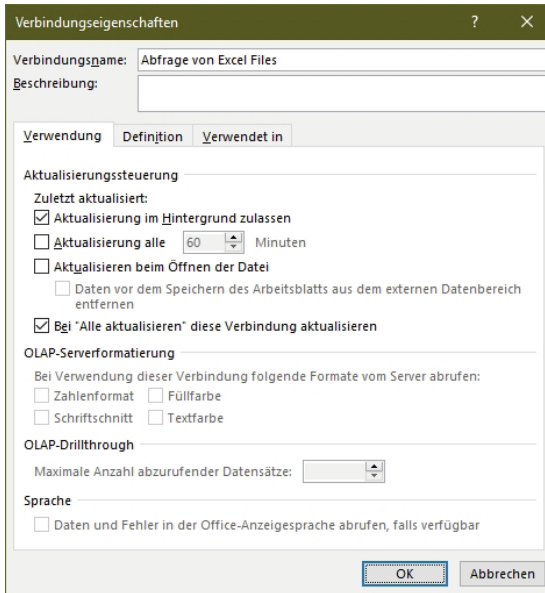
Verbindungseigenschaften

?

Verbindungsname: Abfrage von Excel Files

Beschreibung:

Verwendung | Definition | Verwendet in

Aktualisierungssteuerung

Zuletzt aktualisiert:

Aktualisierung im Hintergrund zulassen

Aktualisierung alle 60 Minuten

Aktualisieren beim Öffnen der Datei

Daten vor dem Speichern des Arbeitsblatts aus dem externen Datenbereich entfernen

Bei "Alle aktualisieren" diese Verbindung aktualisieren

OLAP-Serverformatierung

Bei Verwendung dieser Verbindung folgende Formate vom Server abrufen:

Zahlenformat | Füllfarbe

Schriftschnitt | Textfarbe

OLAP-Drillthrough

Maximale Anzahl abzurufender Datensätze:

Sprache

Daten und Fehler in der Office-Anzeigesprache abrufen, falls verfügbar

OK | Abbrechen